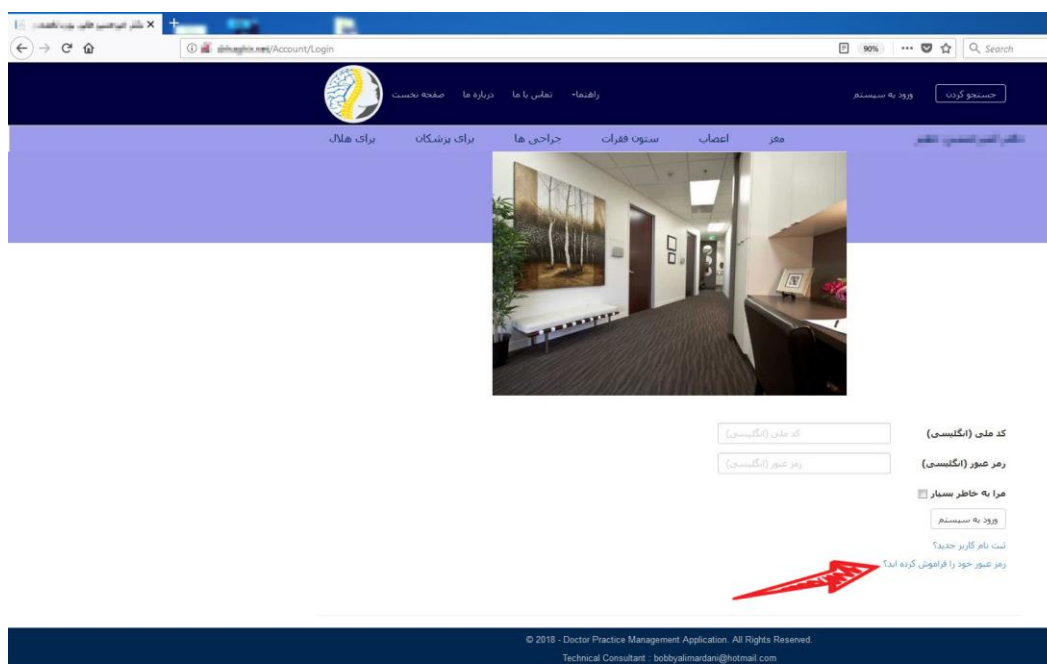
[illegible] ×

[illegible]/Account/Login

90%

Search

جستجو کردن

ورود به سیستم

راهنما ▾ تماس با ما درباره ما صفحه نخست

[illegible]

مغز اعصاب ستون فقرات جراحی ها برای پزشکان برای هلال

کد ملی (انگلیسی)

کد ملی (انگلیسی)

رمز عبور (انگلیسی)

رمز عبور (انگلیسی)

مرا به خاطر بسپار

ورود به سیستم

ثبت نام کاربر جدید؟

رمز عبور خود را فراموش کرده اید؟

© 2018 - Doctor Practice Management Application. All Rights Reserved.

Technical Consultant : bobbyalimardani@hotmail.com